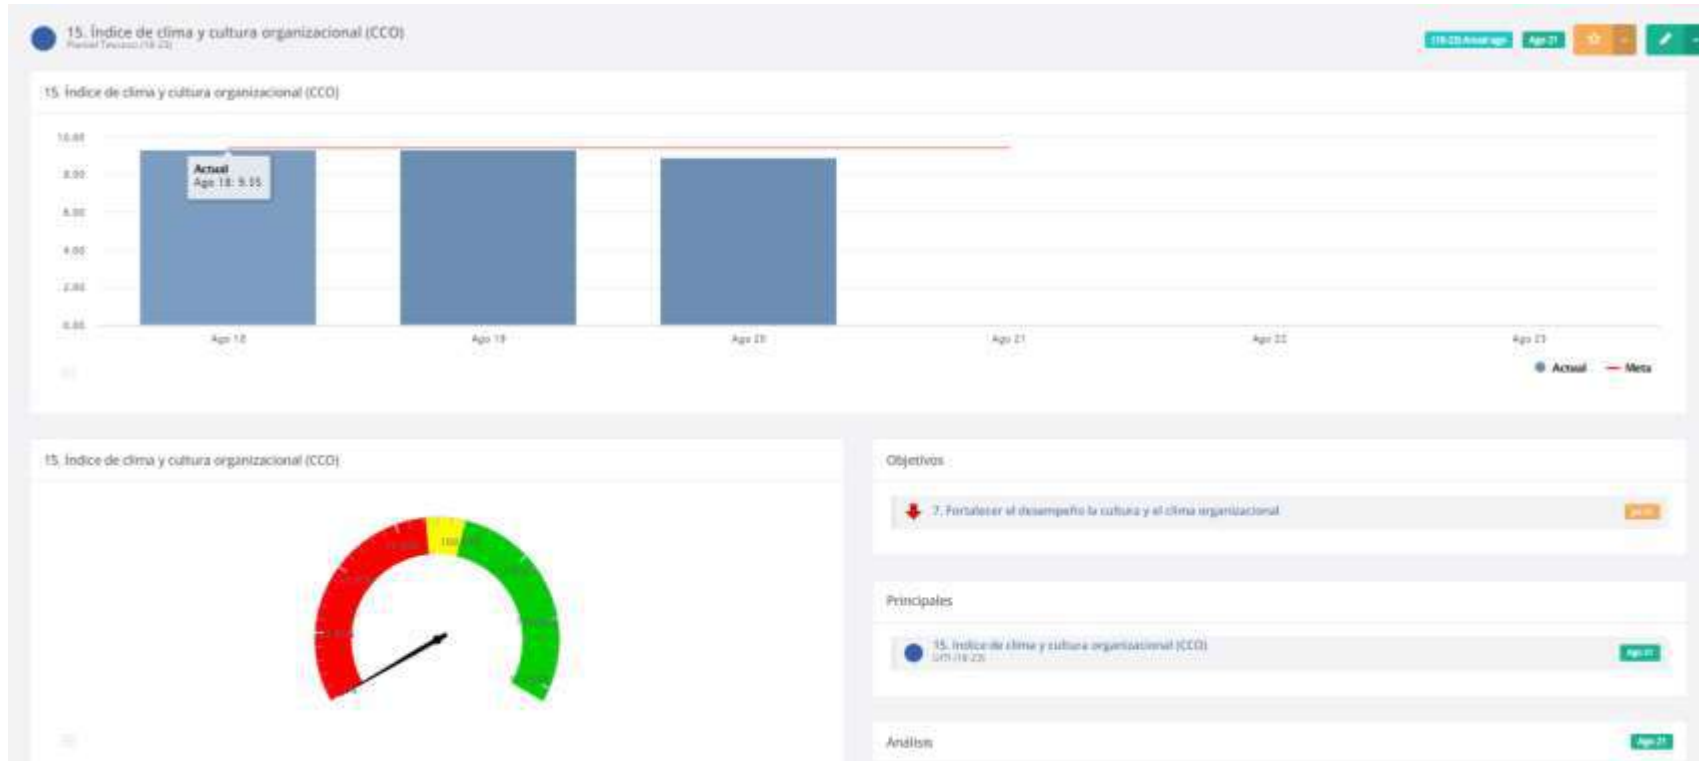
15. Índice de clima y cultura organizacional (CCO)
Plantel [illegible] (18-23)

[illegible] Ago 21

15. Índice de clima y cultura organizacional (CCO)

10.00
8.00
6.00
4.00
2.00
0.00

Actual
Ago 18: 9.35

Ago 18
Ago 19
Ago 20
Ago 21
Ago 22
Ago 23

Actual — Meta

15. Índice de clima y cultura organizacional (CCO)

Objetivos

7. Fortalecer el desempeño la cultura y el clima organizacional

Principales

15. Índice de clima y cultura organizacional (CCO)
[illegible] (18-23)
Ago 21

Análisis
Ago 21